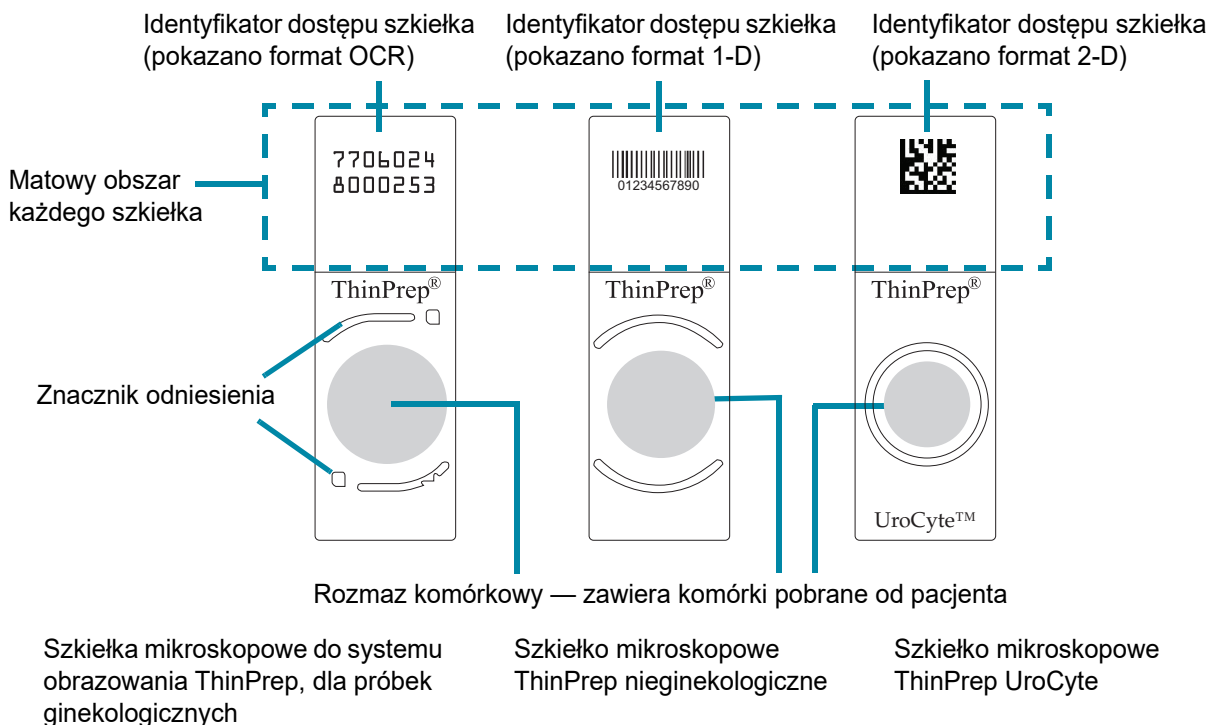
Identyfikator dostępu szkiełka (pokazano format OCR)

Identyfikator dostępu szkiełka (pokazano format 1-D)

Identyfikator dostępu szkiełka (pokazano format 2-D)

Matowy obszar każdego szkiełka

7706024
8000253

01234567890

ThinPrep®

ThinPrep®

ThinPrep®

Znacznik odniesienia

UroCyte™

Rozmaz komórkowy — zawiera komórki pobrane od pacjenta

Szkiełka mikroskopowe do systemu obrazowania ThinPrep, dla próbek ginekologicznych

Szkiełko mikroskopowe ThinPrep nieginekologiczne

Szkiełko mikroskopowe ThinPrep UroCyte